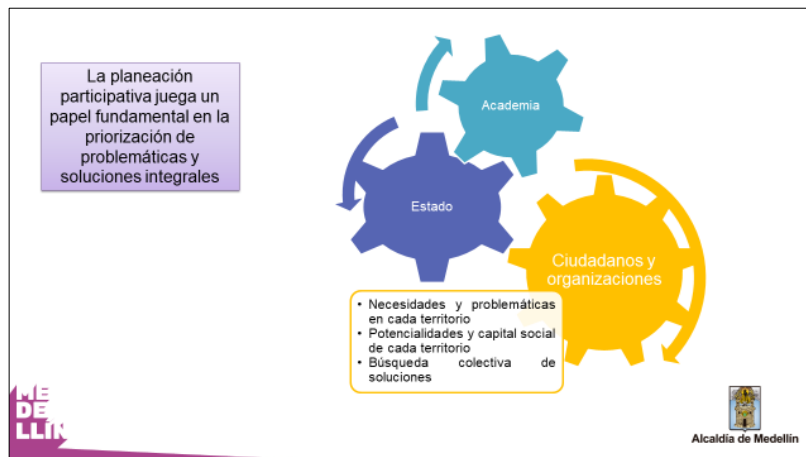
La planeación participativa juega un papel fundamental en la priorización de problemáticas y soluciones integrales

Academia

Estado

Ciudadanos y organizaciones

• Necesidades y problemáticas en cada territorio
• Potencialidades y capital social de cada territorio
• Búsqueda colectiva de soluciones

ME
DE
LLÍN

Alcaldía de Medellín